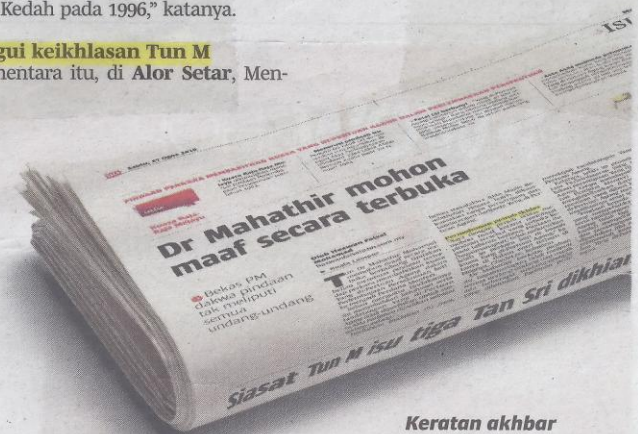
Kedah pada 1996," katanya.

gui keikhlasan Tun M

entara itu, di Alor Setar, Men-

IS

Dr Mahathir mohon maaf secara terbuka

Bekas PM dakwa pindaan tak meliputi semua undang-undang

Siasat Tun M isu tiga Tan Sri dikhia

Keratan akhbar